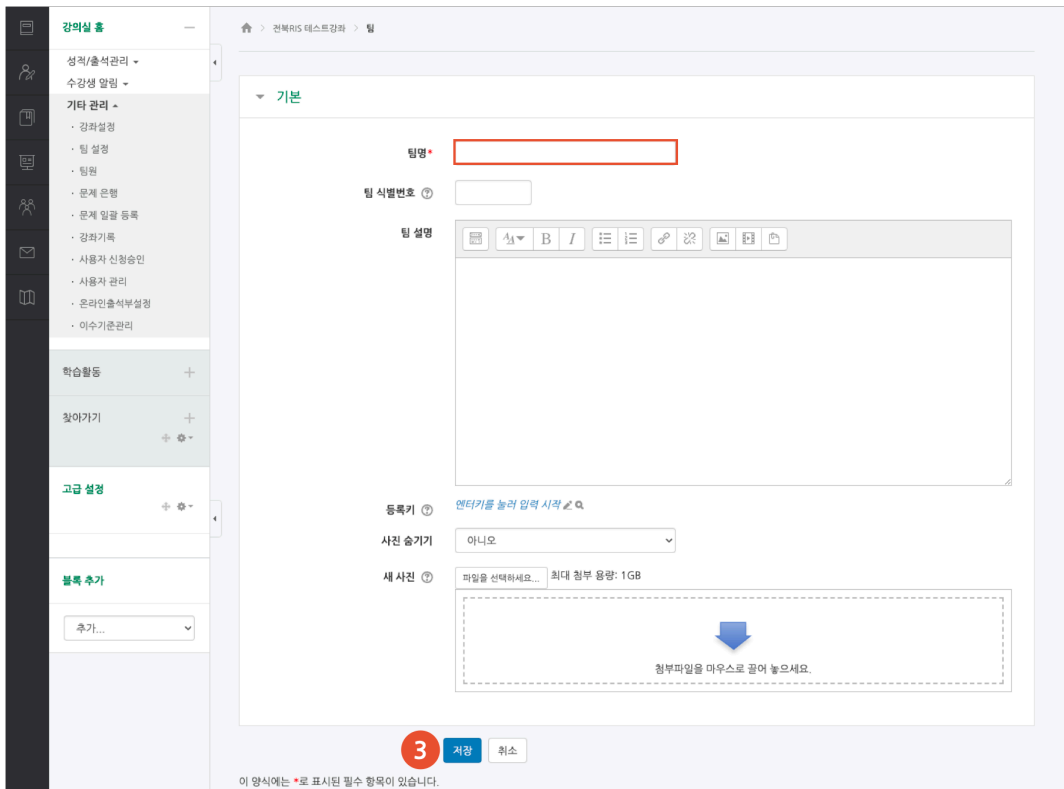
강의실 홈
성적/출석관리
수강생 알림
기타 관리
· 강좌설정
· 팀 설정
· 팀원
· 문제 은행
· 문제 일괄 등록
· 강좌기록
· 사용자 신청승인
· 사용자 관리
· 온라인출석부설정
· 이수기준관리

학습활동

찾아가기

고급 설정

블록 추가

추가...

전북RIS 테스트강좌 > 팀

기본

팀명*

팀 식별번호

팀 설명

등록키
엔터키를 눌러 입력 시작

사진 숨기기
아니오

새 사진
파일을 선택하세요... 최대 첨부 용량: 1GB

첨부파일을 마우스로 끌어 놓으세요.

3
저장 취소

이 양식에는 *로 표시된 필수 항목이 있습니다.